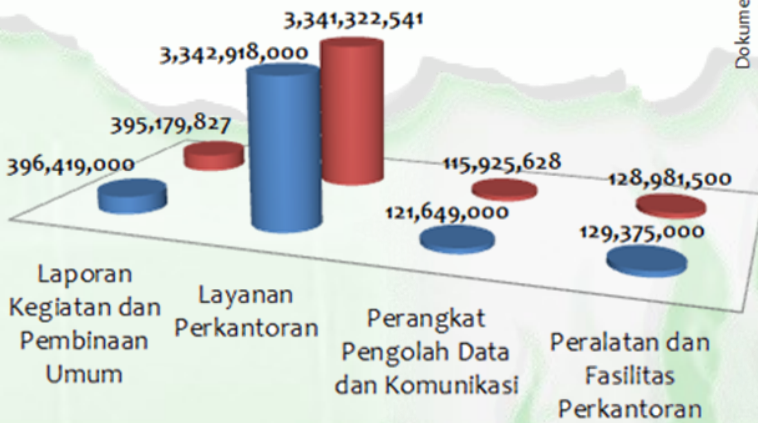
3,341,322,541
3,342,918,000
395,179,827
396,419,000
115,925,628
128,981,500
121,649,000
129,375,000

Laporan Kegiatan dan Pembinaan Umum

Layanan Perkantoran

Perangkat Pengolah Data dan Komunikasi

Peralatan dan Fasilitas Perkantoran

Dokume